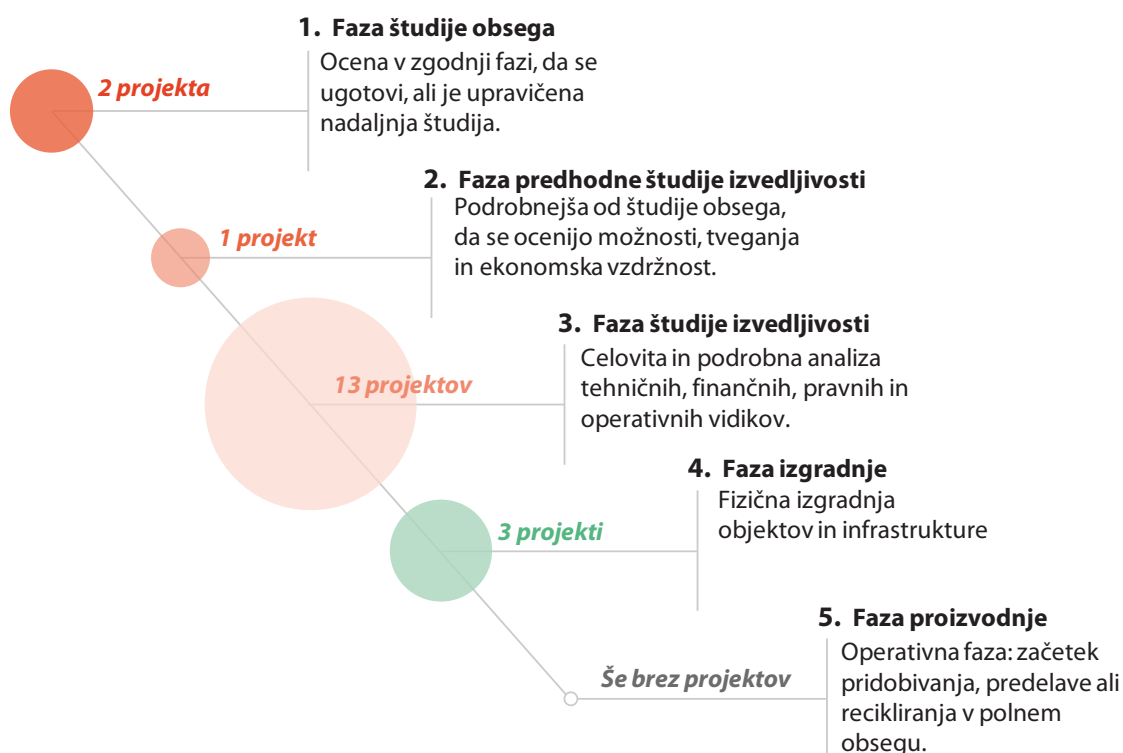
**1. Faza študije obsega**
Ocena v zgodnji fazi, da se ugotovi, ali je upravičena nadaljnja študija.

2 projekta

**2. Faza predhodne študije izvedljivosti**
Podrobnejša od študije obsega, da se ocenijo možnosti, tveganja in ekonomska vzdržnost.

1 projekt

**3. Faza študije izvedljivosti**
Celovita in podrobna analiza tehničnih, finančnih, pravnih in operativnih vidikov.

13 projektov

**4. Faza izgradnje**
Fizična izgradnja objektov in infrastrukture

3 projekti

**5. Faza proizvodnje**
Operativna faza: začetek pridobivanja, predelave ali recikliranja v polnem obsegu.

Še brez projektov